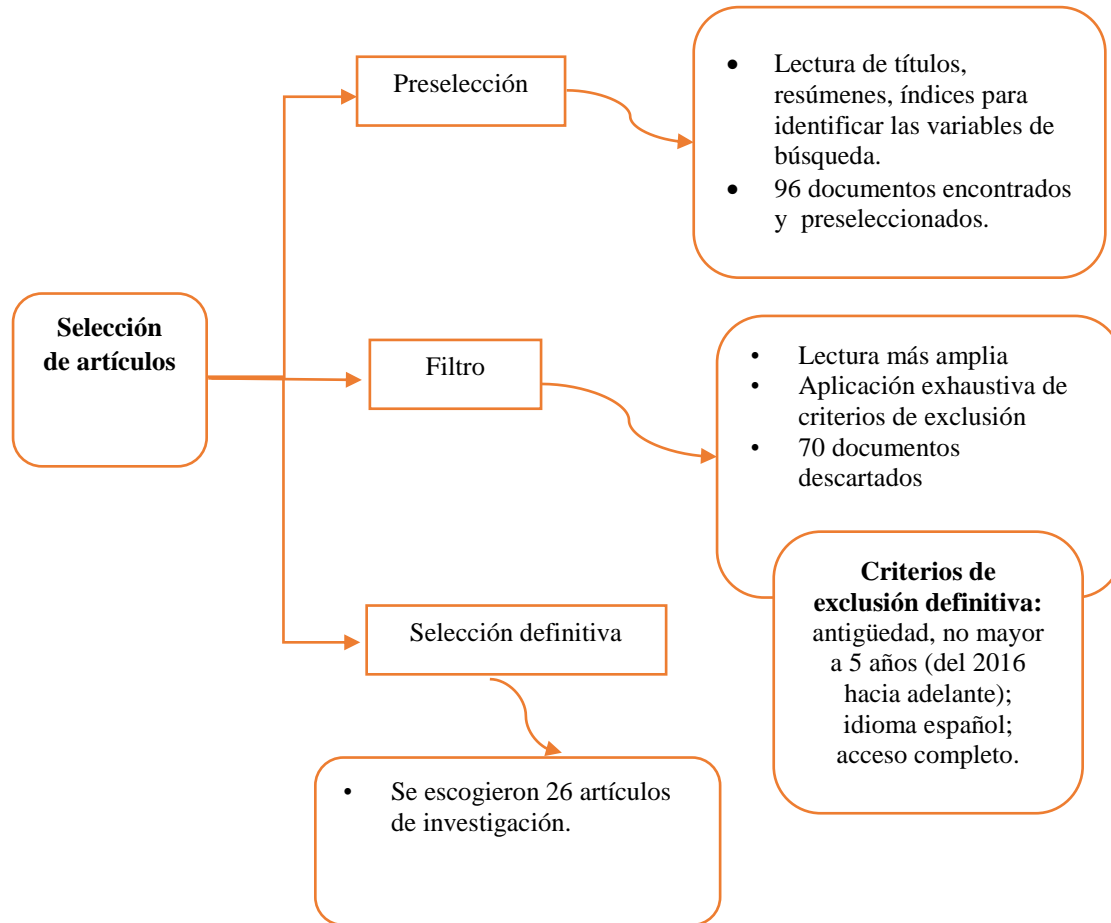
**Selección de artículos**

Preselección

- Lectura de títulos, resúmenes, índices para identificar las variables de búsqueda.
- 96 documentos encontrados y preseleccionados.

Filtro

- Lectura más amplia
- Aplicación exhaustiva de criterios de exclusión
- 70 documentos descartados

**Criterios de exclusión definitiva:** antigüedad, no mayor a 5 años (del 2016 hacia adelante); idioma español; acceso completo.

Selección definitiva

- Se escogieron 26 artículos de investigación.